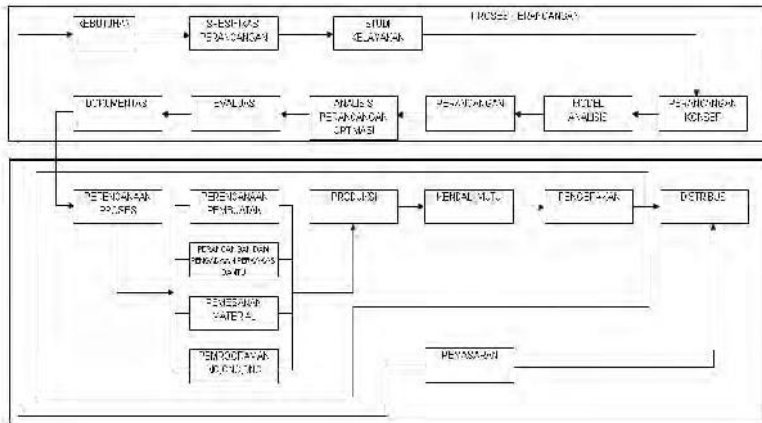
PROSES PERANCANGAN

KEBUTUHAN

SPESIFIKASI PERANCANGAN

STUDI KELAYAKAN

PERANCANGAN KONSEP

MODEL ANALISIS

PERANCANGAN

ANALISIS PERANCANGAN OPTIMASI

EVALUASI

DOKUMENTASI

PERENCANAAN PROSES

PERENCANAAN PERALATAN

PERANCANGAN DAN PENGADAAN PERKAKAS BANTU

PEMESANAN MATERIAL

PEMROGRAMAN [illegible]

PRODUKSI

PENDALI MUTU

PENGEPAKAN

DISTRIBUSI

PEMASARAN